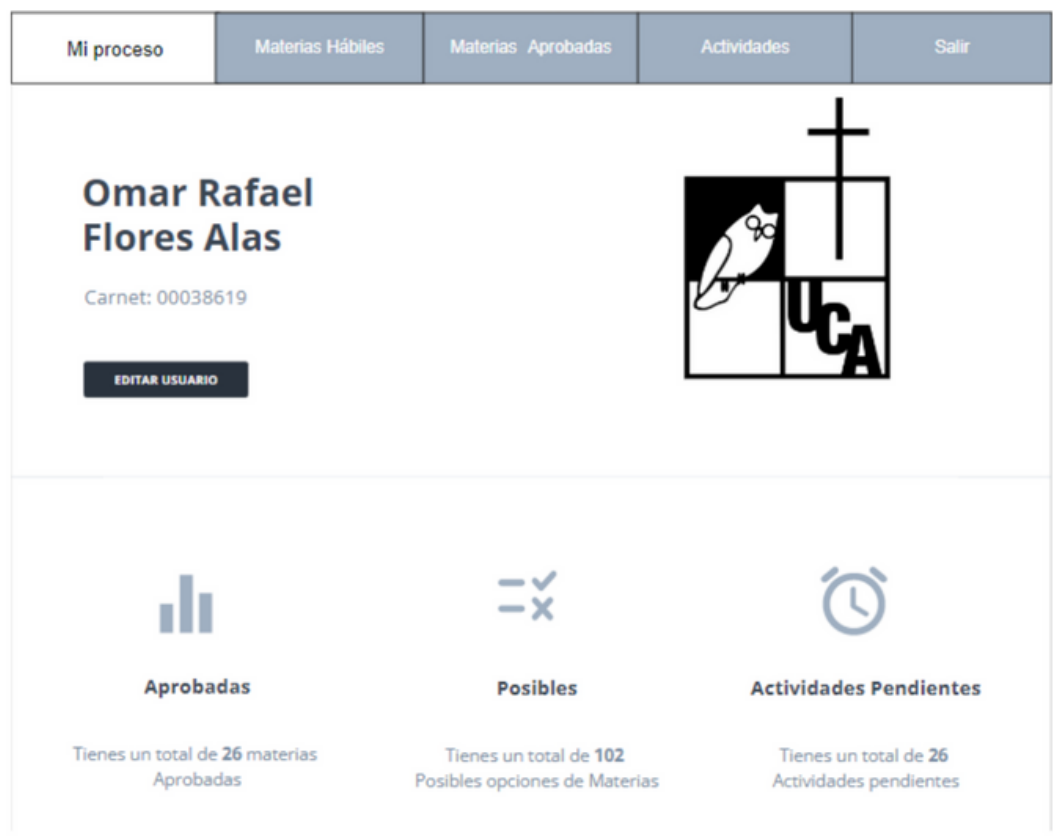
Mi proceso | Materias Hábiles | Materias Aprobadas | Actividades | Salir

Omar Rafael Flores Alas

Carnet: 00038619

EDITAR USUARIO

UCA

Aprobadas

Tienes un total de **26** materias Aprobadas

Posibles

Tienes un total de **102** Posibles opciones de Materias

Actividades Pendientes

Tienes un total de **26** Actividades pendientes